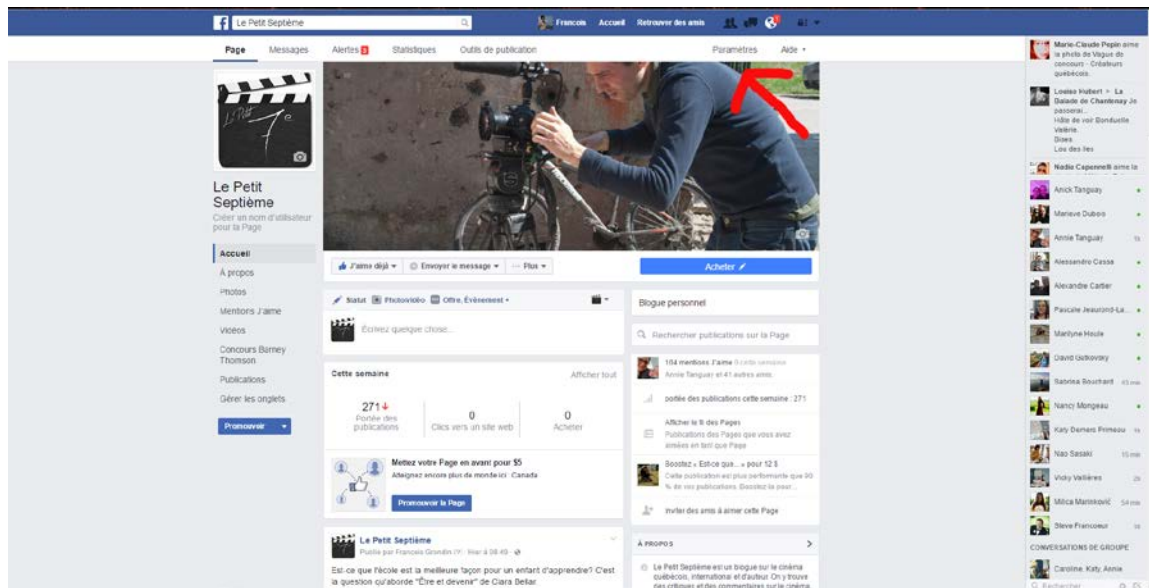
Le Petit Septième

Francois Accueil Retrouver des amis

Page Messages Alertes 8 Statistiques Outils de publication Paramètres Aide

Le Petit Septième

Créer un nom d'utilisateur pour la Page

Accueil
À propos
Photos
Mentions J'aime
Vidéos
Concours Barney Thomson
Publications
Gérer les onglets

Promouvoir

J'aime déjà Envoyer le message Plus

Acheter

Statut Photo/vidéo Offre, Événement

Écrivez quelque chose...

Cette semaine Afficher tout

271 Portée des publications

0 Clics vers un site web

0 Acheter

Mettez votre Page en avant pour $5

Atteignez encore plus de monde ici : Canada

Promouvoir la Page

Le Petit Septième

Publié par Francois Grondin (?) · Hier à 08:49

Est-ce que l'école est la meilleure façon pour un enfant d'apprendre? C'est la question qu'aborde "Être et devenir" de Clara Bellar.

Blogue personnel

Rechercher publications sur la Page

104 mentions J'aime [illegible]
Annie Tanguay et 41 autres amis

portée des publications cette semaine : 271

Afficher le fil des Pages
Publications des Pages que vous avez aimées en tant que Page

Boostez « Est-ce que... » pour 12 $
Cette publication est plus performante que 90 % de vos publications. Boostez la pour...

Inviter des amis à aimer cette Page

À PROPOS

Le Petit Septième est un blogue sur le cinéma québécois, international et d'auteur. On y trouve des critiques et des commentaires sur le cinéma

Marie-Claude Pepin aime la photo de Vague de concours - Créateurs québécois.

Louise Hubert > La Balade de Chantenay Je passerai... Hâte de voir Bonduelle Valérie Bises Lou des îles

Nadia Capennelli aime la

Anick Tanguay
Marieve Dubois
Annie Tanguay
Alessandro Cassa
Alexandre Cartier
Pascale Jeaurond-La...
Marilyne Houle
David Gidkovsky
Sabrina Bouchard
Nancy Mongeau
Katy Demers Primeau
Nao Sasaki
Vicky Vallières
Milica Marinkovic
Steve Francoeur

CONVERSATIONS DE GROUPE

Caroline, Katy, Annie

Rechercher